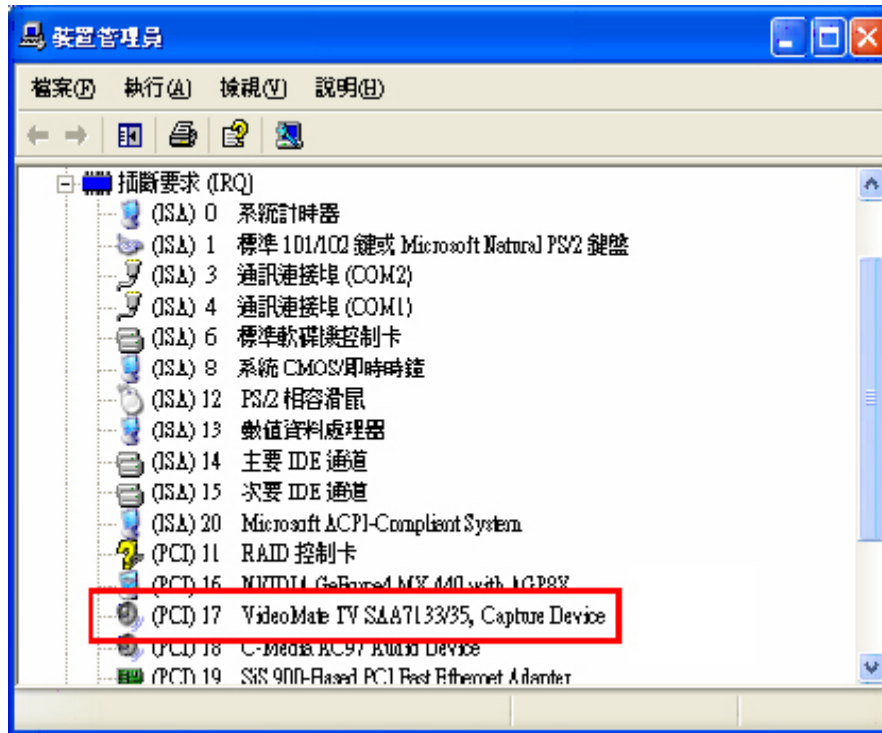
裝置管理員

檔案(F) 執行(A) 檢視(V) 說明(H)

插斷要求 (IRQ)
(ISA) 0 系統計時器
(ISA) 1 標準 101/102 鍵或 Microsoft Natural PS/2 鍵盤
(ISA) 3 通訊連接埠 (COM2)
(ISA) 4 通訊連接埠 (COM1)
(ISA) 6 標準軟碟機控制卡
(ISA) 8 系統 CMOS/即時時鐘
(ISA) 12 PS/2 相容滑鼠
(ISA) 13 數值資料處理器
(ISA) 14 主要 IDE 通道
(ISA) 15 次要 IDE 通道
(ISA) 20 Microsoft ACPI-Compliant System
(PCI) 11 RAID 控制卡
(PCI) 16 NVIDIA GeForce4 MX 440 with AGP8X
(PCI) 17 VideoMate TV SAA7133/35, Capture Device
(PCI) 18 C-Media AC97 Audio Device
(PCI) 19 SiS 900-Based PCI Fast Ethernet Adapter